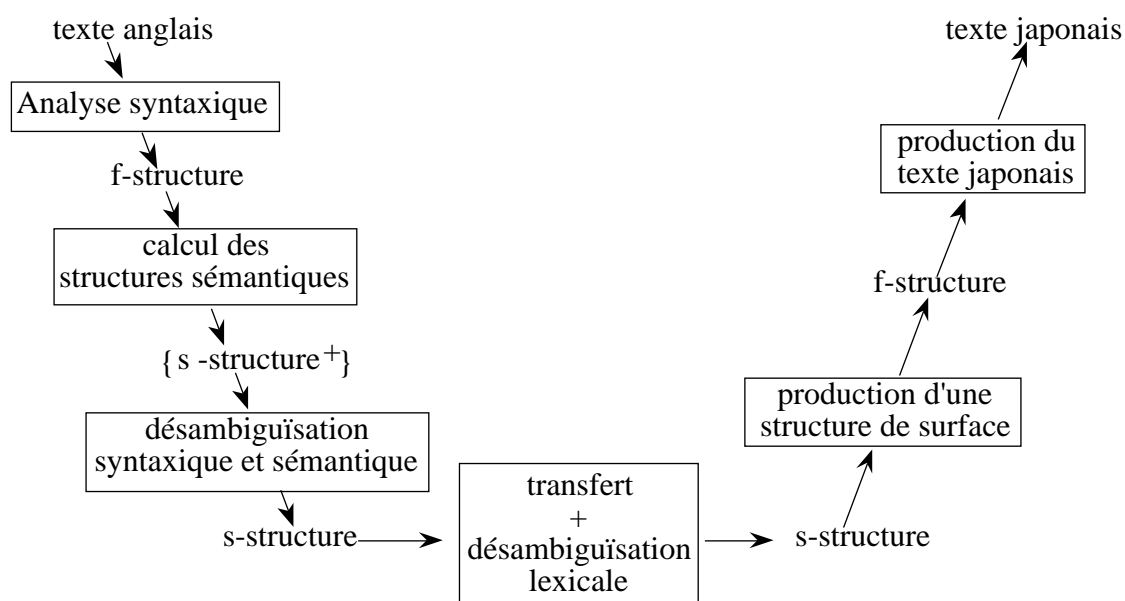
texte anglais

Analyse syntaxique

f-structure

calcul des structures sémantiques

{ s -structure$^+$}

désambiguïsation syntaxique et sémantique

s-structure

transfert + désambiguïsation lexicale

s-structure

production d'une structure de surface

f-structure

production du texte japonais

texte japonais